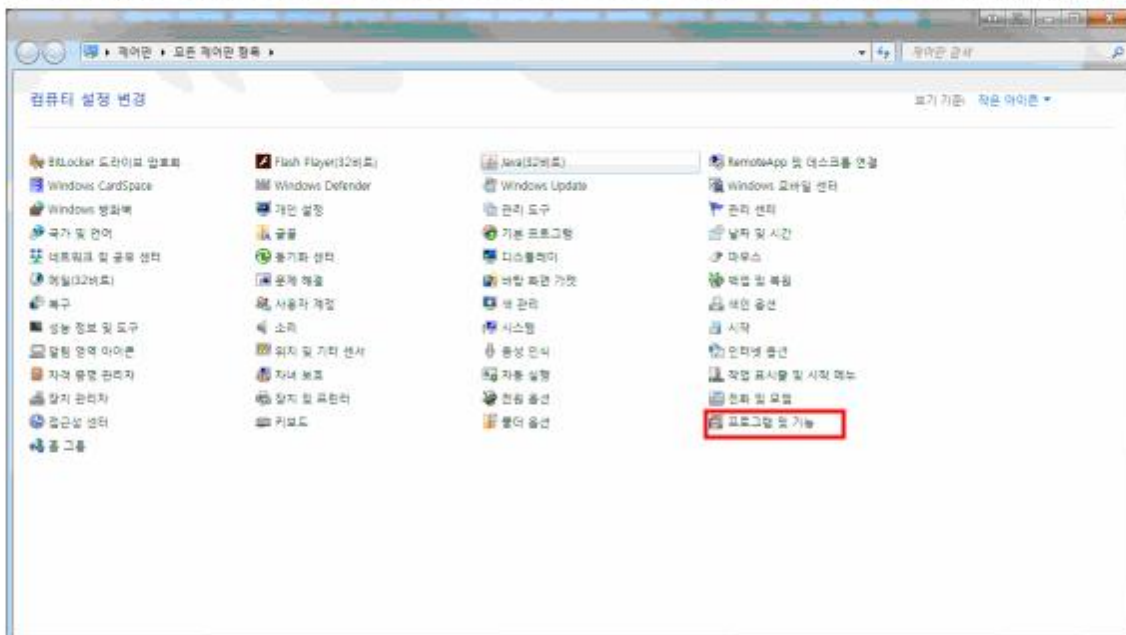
제어판 ▸ 모든 제어판 항목 ▸

제어판 검색

컴퓨터 설정 변경

보기 기준: 작은 아이콘 ▾

BitLocker 드라이브 암호화
Windows CardSpace
Windows 방화벽
국가 및 언어
네트워크 및 공유 센터
메일(32비트)
복구
성능 정보 및 도구
알림 영역 아이콘
자격 증명 관리자
장치 관리자
접근성 센터
홈 그룹

Flash Player(32비트)
Windows Defender
개인 설정
글꼴
동기화 센터
문제 해결
사용자 계정
소리
위치 및 기타 센서
자녀 보호
장치 및 프린터
키보드

Java(32비트)
Windows Update
관리 도구
기본 프로그램
디스플레이
바탕 화면 가젯
색 관리
시스템
음성 인식
자동 실행
전원 옵션
폴더 옵션

RemoteApp 및 데스크톱 연결
Windows 모바일 센터
관리 센터
날짜 및 시간
마우스
백업 및 복원
색인 옵션
시작
인터넷 옵션
작업 표시줄 및 시작 메뉴
전화 및 모뎀
프로그램 및 기능